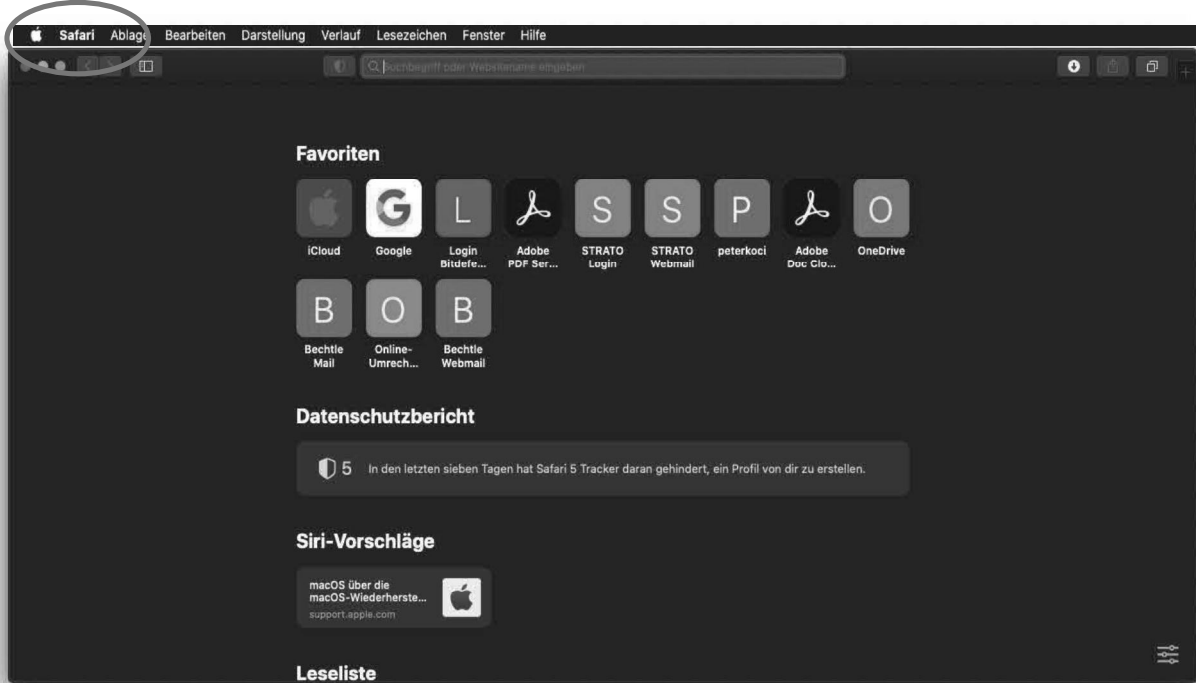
Safari Ablage Bearbeiten Darstellung Verlauf Lesezeichen Fenster Hilfe

Suchbegriff oder Websitename eingeben

Favoriten

iCloud

G
Google

L
Login Bitdefe...

Adobe PDF Ser...

S
STRATO Login

S
STRATO Webmail

P
peterkoci

Adobe Doc Clo...

O
OneDrive

B
Bechtle Mail

O
Online-Umrech...

B
Bechtle Webmail

Datenschutzbericht

5 In den letzten sieben Tagen hat Safari 5 Tracker daran gehindert, ein Profil von dir zu erstellen.

Siri-Vorschläge

macOS über die macOS-Wiederherste...
support.apple.com

Leseliste